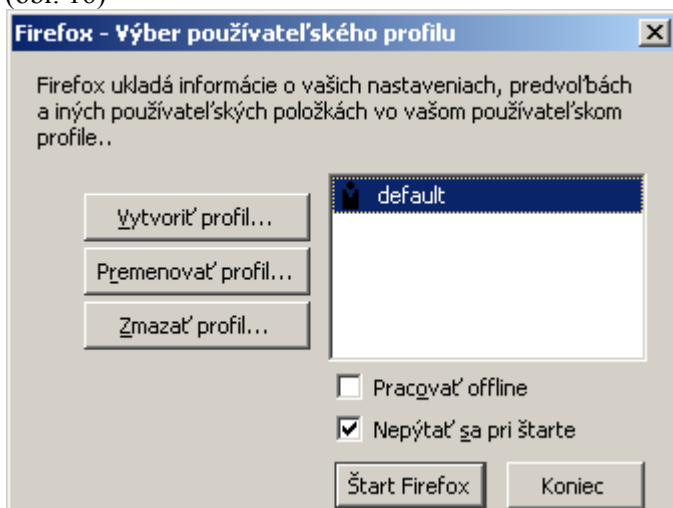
(obr. 10)

Firefox - Výber používateľského profilu

Firefox ukladá informácie o vašich nastaveniach, predvoľbách a iných používateľských položkách vo vašom používateľskom profile..

Vytvoriť profil...

Premenovať profil...

Zmazať profil...

default

Pracovať offline

Nepýtať sa pri štarte

Štart Firefox

Koniec